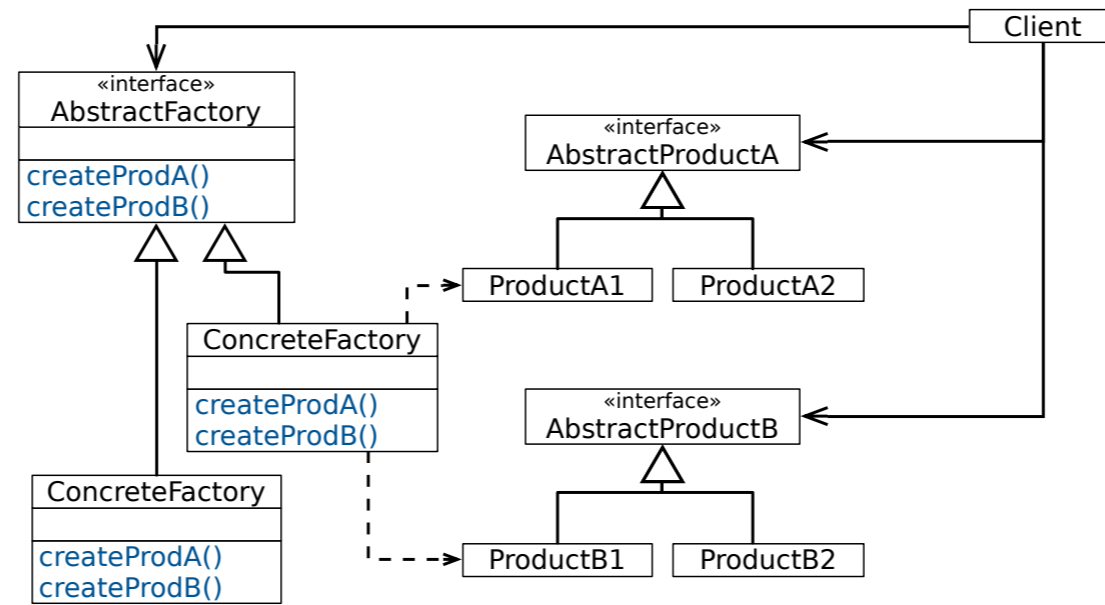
Client

«interface»
AbstractFactory

createProdA()
createProdB()

«interface»
AbstractProductA

ProductA1

ProductA2

ConcreteFactory

createProdA()
createProdB()

«interface»
AbstractProductB

ConcreteFactory

createProdA()
createProdB()

ProductB1

ProductB2